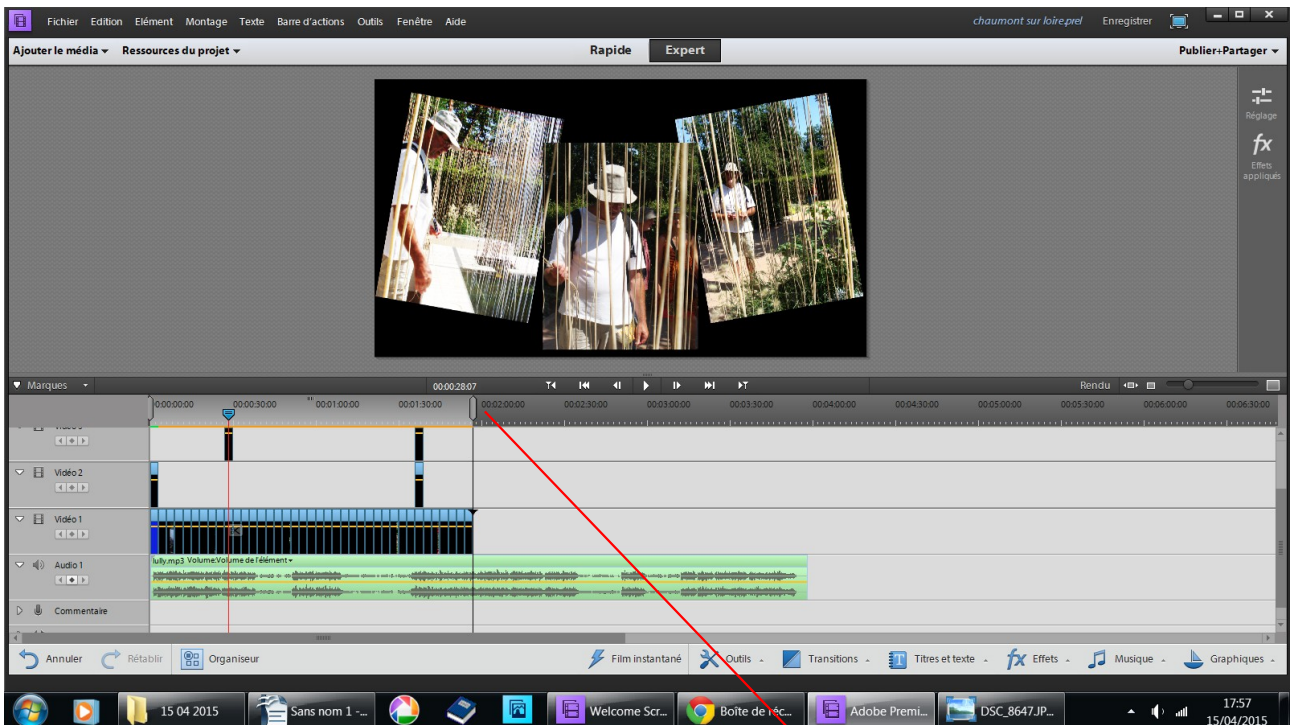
Fichier Edition Elément Montage Texte Barre d'actions Outils Fenêtre Aide

chaumont sur loire.prel Enregistrer

Ajouter le média ▾ Ressources du projet ▾

Rapide Expert

Publier+Partager ▾

Réglage

fx
Effets appliqués

Marques

00:00:28:07

Rendu

00:00:00:00 00:00:30:00 00:01:00:00 00:01:30:00 00:02:00:00 00:02:30:00 00:03:00:00 00:03:30:00 00:04:00:00 00:04:30:00 00:05:00:00 00:05:30:00 00:06:00:00 00:06:30:00

Vidéo 2

Vidéo 1

Audio 1

lully.mp3 Volume:Volume de l'élément ▾

Commentaire

Annuler Rétablir Organiseur

Film instantané Outils Transitions Titres et texte Effets Musique Graphiques

15 04 2015 Sans nom 1 -... Welcome Scr... Boîte de réc... Adobe Premi... DSC_8647.JP...

17:57
15/04/2015